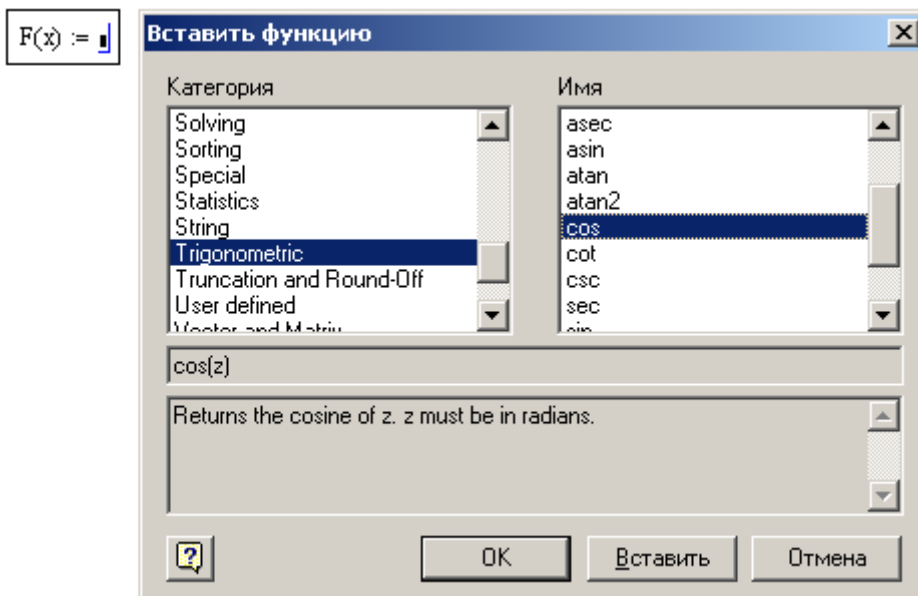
F(x) :=

Вставить функцию

×

Категория

Solving
Sorting
Special
Statistics
String
Trigonometric
Truncation and Round-Off
User defined
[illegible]

Имя

asec
asin
atan
atan2
cos
cot
csc
sec
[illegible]

cos(z)

Returns the cosine of z. z must be in radians.

?

OK

Вставить

Отмена